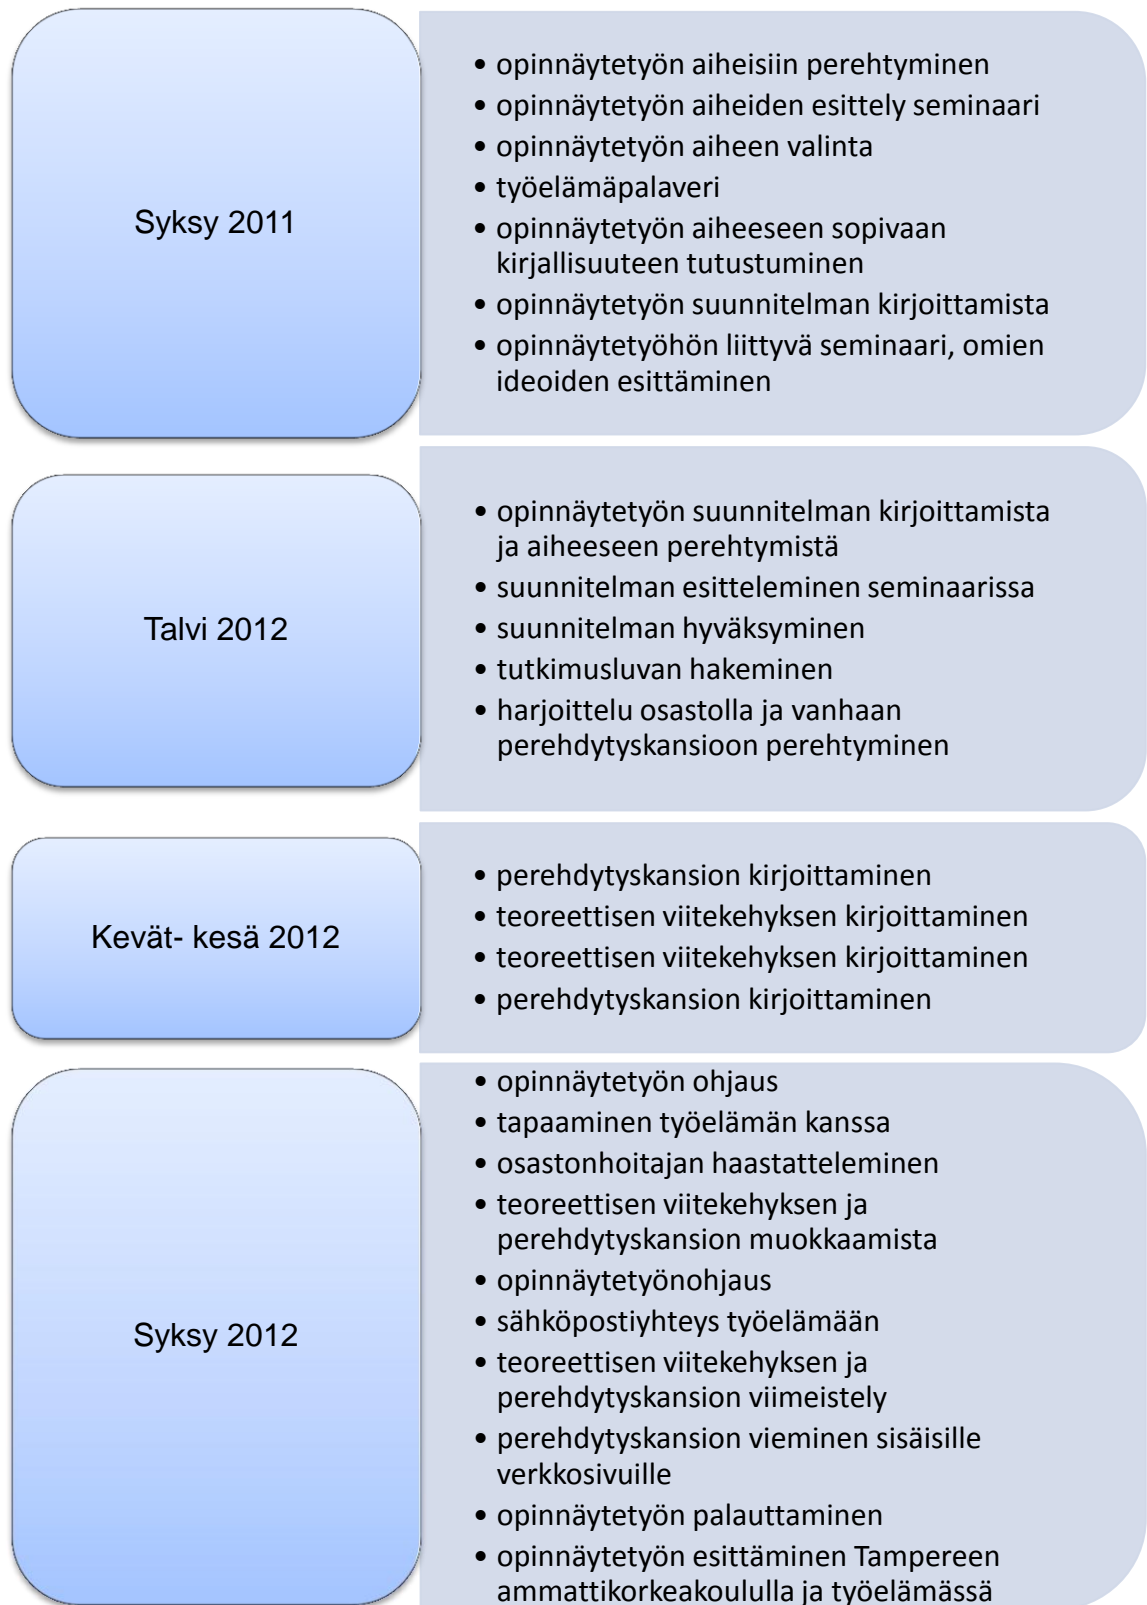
Syksy 2011

- opinnäytetyön aiheisiin perehtyminen
- opinnäytetyön aiheiden esittely seminaari
- opinnäytetyön aiheen valinta
- työelämäpalaveri
- opinnäytetyön aiheeseen sopivaan kirjallisuuteen tutustuminen
- opinnäytetyön suunnitelman kirjoittamista
- opinnäytetyöhön liittyvä seminaari, omien ideoiden esittäminen

Talvi 2012

- opinnäytetyön suunnitelman kirjoittamista ja aiheeseen perehtymistä
- suunnitelman esitteleminen seminaarissa
- suunnitelman hyväksyminen
- tutkimusluvan hakeminen
- harjoittelu osastolla ja vanhaan perehdytyskansioon perehtyminen

Kevät- kesä 2012

- perehdytyskansion kirjoittaminen
- teoreettisen viitekehyksen kirjoittaminen
- teoreettisen viitekehyksen kirjoittaminen
- perehdytyskansion kirjoittaminen

Syksy 2012

- opinnäytetyön ohjaus
- tapaaminen työelämän kanssa
- osastonhoitajan haastatteleminen
- teoreettisen viitekehyksen ja perehdytyskansion muokkaamista
- opinnäytetyönohjaus
- sähköpostiyhteys työelämään
- teoreettisen viitekehyksen ja perehdytyskansion viimeistely
- perehdytyskansion vieminen sisäisille verkkosivuille
- opinnäytetyön palauttaminen
- opinnäytetyön esittäminen Tampereen ammattikorkeakoululla ja työelämässä